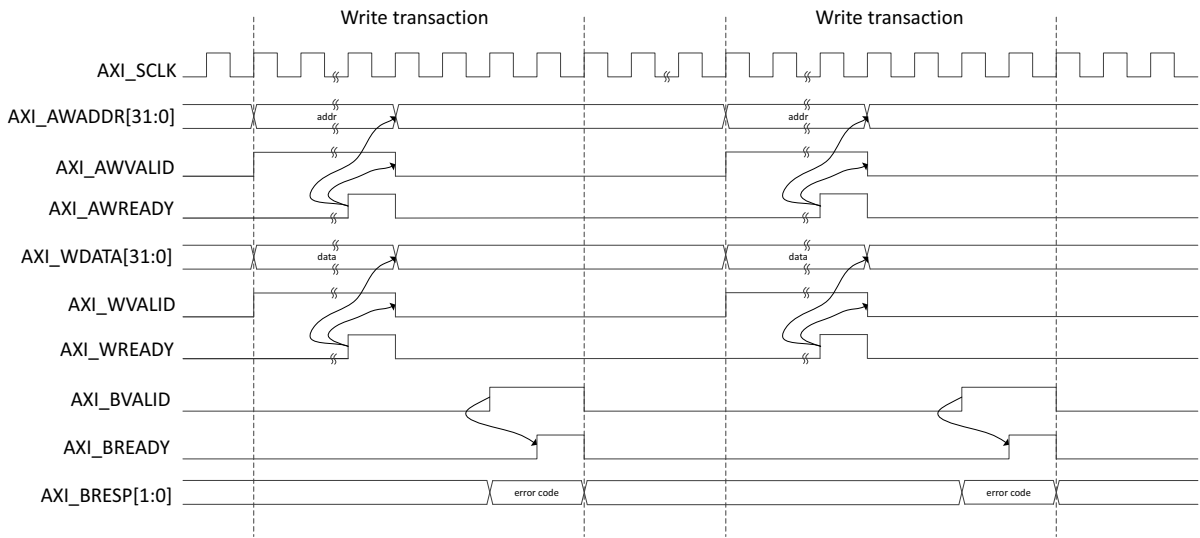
Write transaction

Write transaction

AXI_SCLK

AXI_AWADDR[31:0]

addr

addr

AXI_AWVALID

AXI_AWREADY

AXI_WDATA[31:0]

data

data

AXI_WVALID

AXI_WREADY

AXI_BVALID

AXI_BREADY

AXI_BRESP[1:0]

error code

error code